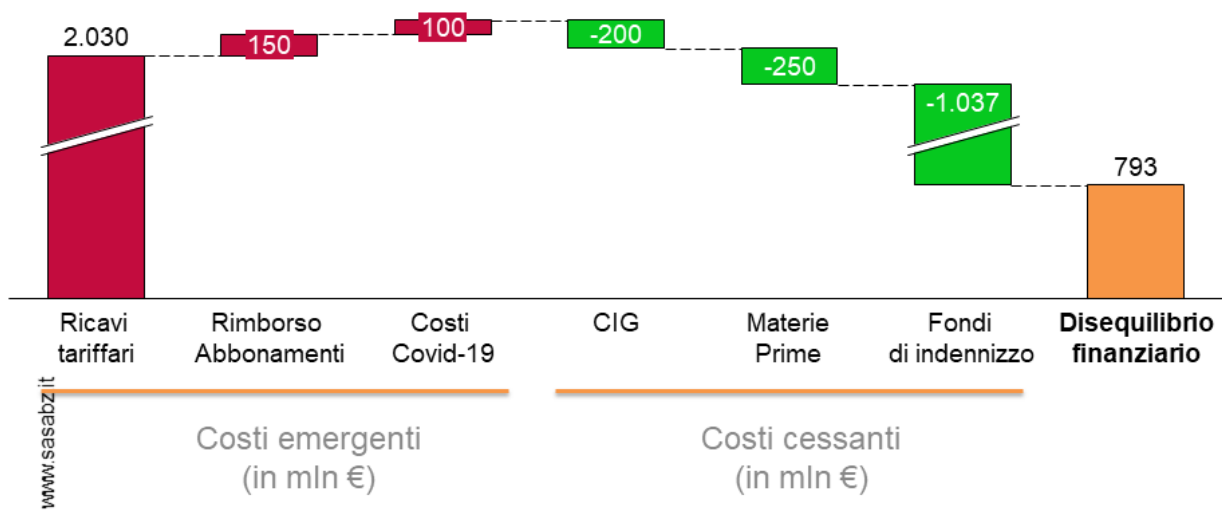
2.030
150
100
-200
-250
-1.037
793

Ricavi tariffari
Rimborso Abbonamenti
Costi Covid-19
CIG
Materie Prime
Fondi di indennizzo
**Disequilibrio finanziario**

Costi emergenti (in mln €)

Costi cessanti (in mln €)

www.sasabz.it